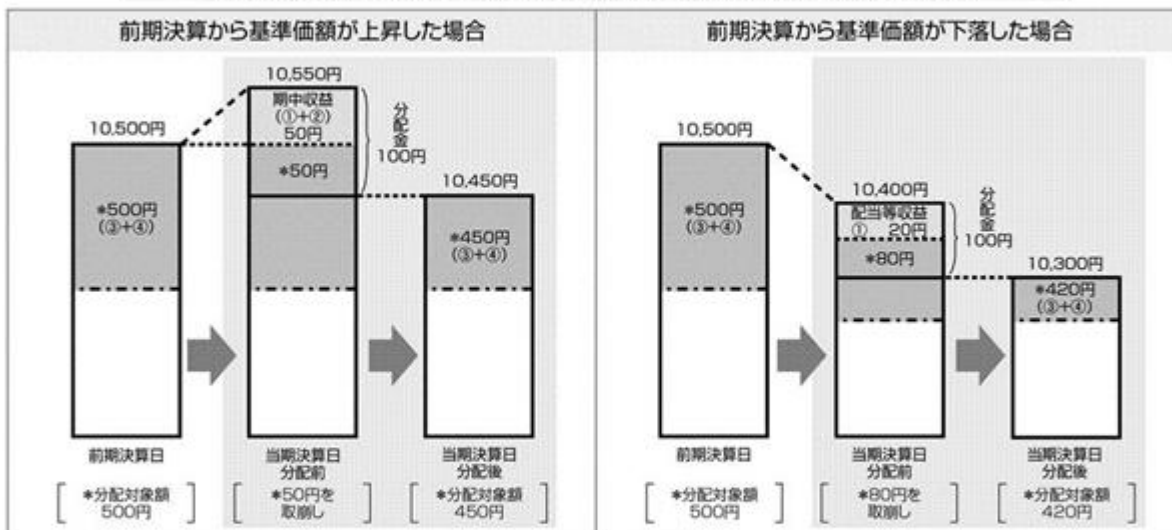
前期決算から基準価額が上昇した場合

10,500円

*500円
(③+④)

前期決算日

[ *分配対象額 500円 ]

10,550円

期中収益
(①+②)
50円

*50円

分配金
100円

当期決算日
分配前

[ *50円を 取崩し ]

10,450円

*450円
(③+④)

当期決算日
分配後

[ *分配対象額 450円 ]

前期決算から基準価額が下落した場合

10,500円

*500円
(③+④)

前期決算日

[ *分配対象額 500円 ]

10,400円

配当等収益
① 20円

*80円

分配金
100円

当期決算日
分配前

[ *80円を 取崩し ]

10,300円

*420円
(③+④)

当期決算日
分配後

[ *分配対象額 420円 ]